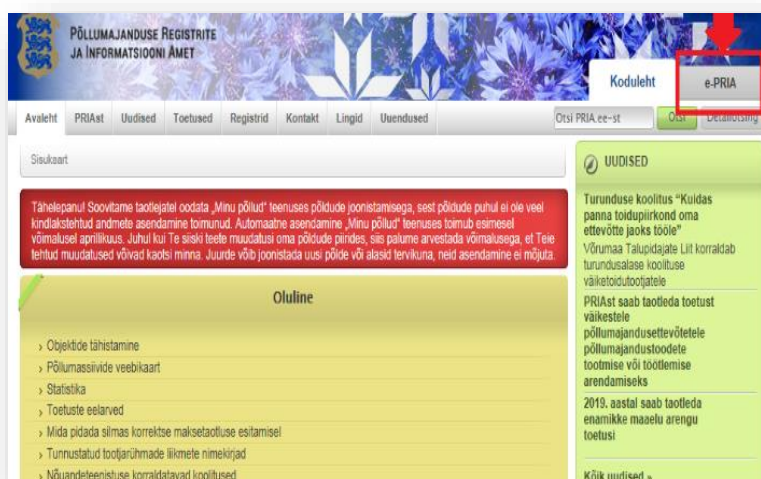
PÕLLUMAJANDUSE REGISTRITE JA INFORMATSIOONI AMET

Koduleht | e-PRIA

Avaleht | PRIAst | Uudised | Toetused | Registrid | Kontakt | Lingid | Uuendused

Otsi PRIA.ee-st | Otsi | Detailotsing

Sisukaart

Tähelepanu! Soovitame taotlejatel oodata „Minu põllud" teenuses põldude joonistamisega, sest põldude puhul ei ole veel kindlakstehtud andmete asendamine toimunud. Automaatne asendamine „Minu põllud" teenuses toimub esimesel võimalusel aprillikuus. Juhul kui Te siiski teete muudatusi oma põldude piirides, siis palume arvestada võimalusega, et Teie tehtud muudatused võivad kaotsi minna. Juurde võib joonistada uusi põlde või alasid tervikuna, neid asendamine ei mõjuta.

Oluline

› Objektide tähistamine
› Põllumassiivide veebikaart
› Statistika
› Toetuste eelarved
› Mida pidada silmas korrektse maksetaotluse esitamisel
› Tunnustatud tootjarühmade liikmete nimekirjad
› Nõuandeteenistuse korraldatavad koolitused

UUDISED

Turunduse koolitus "Kuidas panna toidupiirkond oma ettevõtte jaoks tööle"
Võrumaa Talupidajate Liit korraldab turundusalase koolituse väiketoidutootjatele

PRIAst saab taotleda toetust väikestele põllumajandusettevõtetele põllumajandustoodete tootmise või töötlemise arendamiseks

2019. aastal saab taotleda enamikke maaelu arengu toetusi

Kõik uudised »